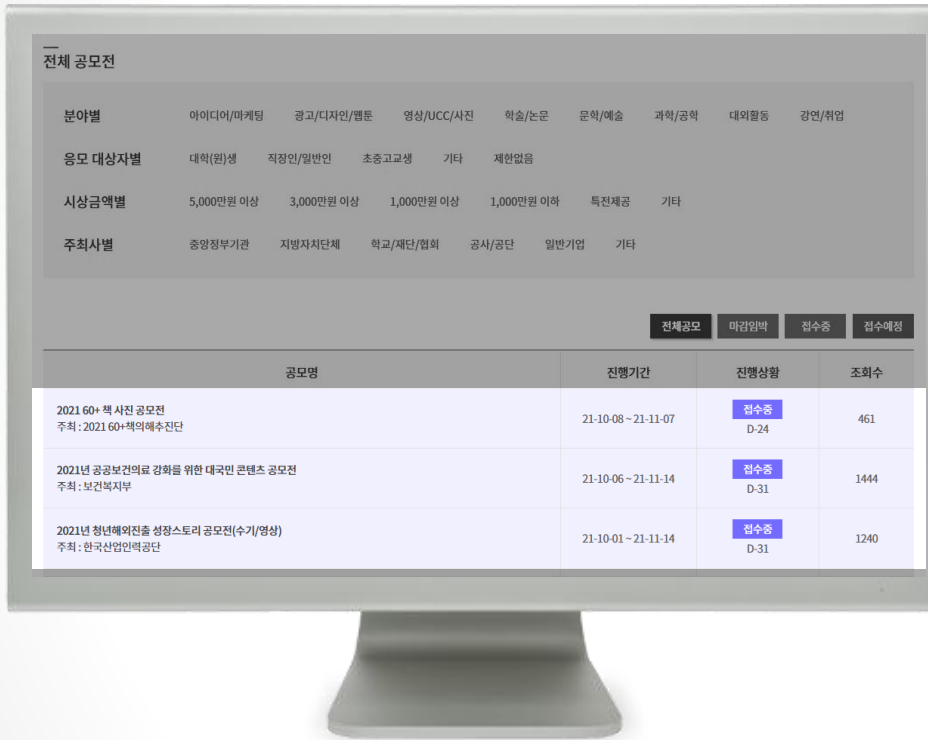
전체 공모전

분야별 아이디어/마케팅 광고/디자인/웹툰 영상/UCC/사진 학술/논문 문학/예술 과학/공학 대외활동 강연/취업

응모 대상자별 대학(원)생 직장인/일반인 초중고교생 기타 제한없음

시상금액별 5,000만원 이상 3,000만원 이상 1,000만원 이상 1,000만원 이하 특전제공 기타

주최사별 중앙정부기관 지방자치단체 학교/재단/협회 공사/공단 일반기업 기타

전체공모 마감임박 접수중 접수예정

| 공모명 | 진행기간 | 진행상황 | 조회수 |
|---|---|---|---|
| 2021 60+ 책 사진 공모전 주최 : 2021 60+책의해추진단 | 21-10-08 ~ 21-11-07 | 접수중 D-24 | 461 |
| 2021년 공공보건의료 강화를 위한 대국민 콘텐츠 공모전 주최 : 보건복지부 | 21-10-06 ~ 21-11-14 | 접수중 D-31 | 1444 |
| 2021년 청년해외진출 성장스토리 공모전(수기/영상) 주최 : 한국산업인력공단 | 21-10-01 ~ 21-11-14 | 접수중 D-31 | 1240 |